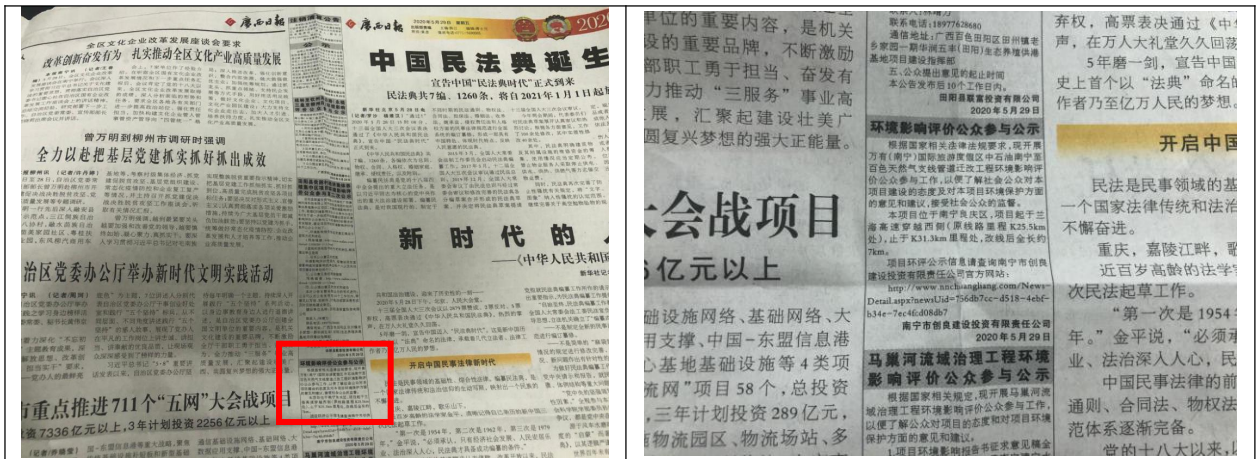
广西日报 广西日报 2020年5月29日 星期五 2020

全区文化企业改革发展座谈会要求
改革创新奋发有为 扎实推动全区文化产业高质量发展

中国民法典诞生
宣告中国"民法典时代"正式到来
民法典共7编、1260条，将自2021年1月1日起施行

曾万明到柳州市调研时强调
全力以赴把基层党建抓实抓好抓出成效

新时代的人
——《中华人民共和国
新华社记者

治区党委办公厅举办新时代文明实践活动

开启中国民事法律新时代

市重点推进711个"五网"大会战项目
资7336亿元以上，3年计划投资2256亿元以上

位的重要内容，是机关设的重要品牌，不断激励部职工勇于担当、奋发有力推动"三服务"事业高展，汇聚起建设壮美广圆复兴梦想的强大正能量。

会战项目
亿元以上

础设施网络、基础网络、大用支撑、中国-东盟信息港心基地建设等4类项流网"项目58个，总投资，三年计划投资289亿元，物流园区、物流场站、多

联系电话：18977628680
通信地址：广西百色田阳区田州镇老乡家园一期华润五丰(田阳)生态养殖供港基地项目建设指挥部
五、公众提出意见的起止时间
本公告发布后10个工作日内。
田阳县联置投资有限公司
2020年5月29日

环境影响评价公众参与公示
根据国家相关法律法规要求，现开展万有(南宁)国际旅游度假区中石油南宁至百色天然气长输管道迁改工程环境影响评价公众参与工作，以便了解社会公众对本项目建设的态度及对本项目环境保护方面的意见和建议，接受社会公众的监督。
本项目位于南宁良庆区，项目起于三高高速穿越西侧(原线路里程K25.5km处)，止于K31.3km里程处，改线后全长约7km。
项目环评公示信息请查询南宁市创良建设投资有限责任公司官方网站：http://www.nncliangtz.com/News-Detail.aspx?newsUid=756db7cc-d518-4ebf-b34e-7ec4fcd08db7
南宁市创良建设投资有限责任公司
2020年5月29日

马巢河流域治理工程环境影响评价公众参与公示
根据国家相关规定，现开展马巢河流域治理工程环境影响评价公众参与工作，以便了解公众对项目的态度和对项目环境保护方面的意见和建议。
1.项目环境影响报告书征求意见稿全

弃权，高票表决通过《中华声，在万人大礼堂久久回荡
5年磨一剑，宣告中国史上首个以"法典"命名的作者乃至亿万人民的梦想。

开启中国

民法是民事领域的基一个国家法律传统和法治不懈奋进。
重庆，嘉陵江畔，歌近百岁高龄的法学家次民法起草工作。
"第一次是1954年。"金平说，"必须业、法治深入人心，民
中国民事法律的前通则、合同法、物权法范体系逐渐完备。
党的十八大以来，以